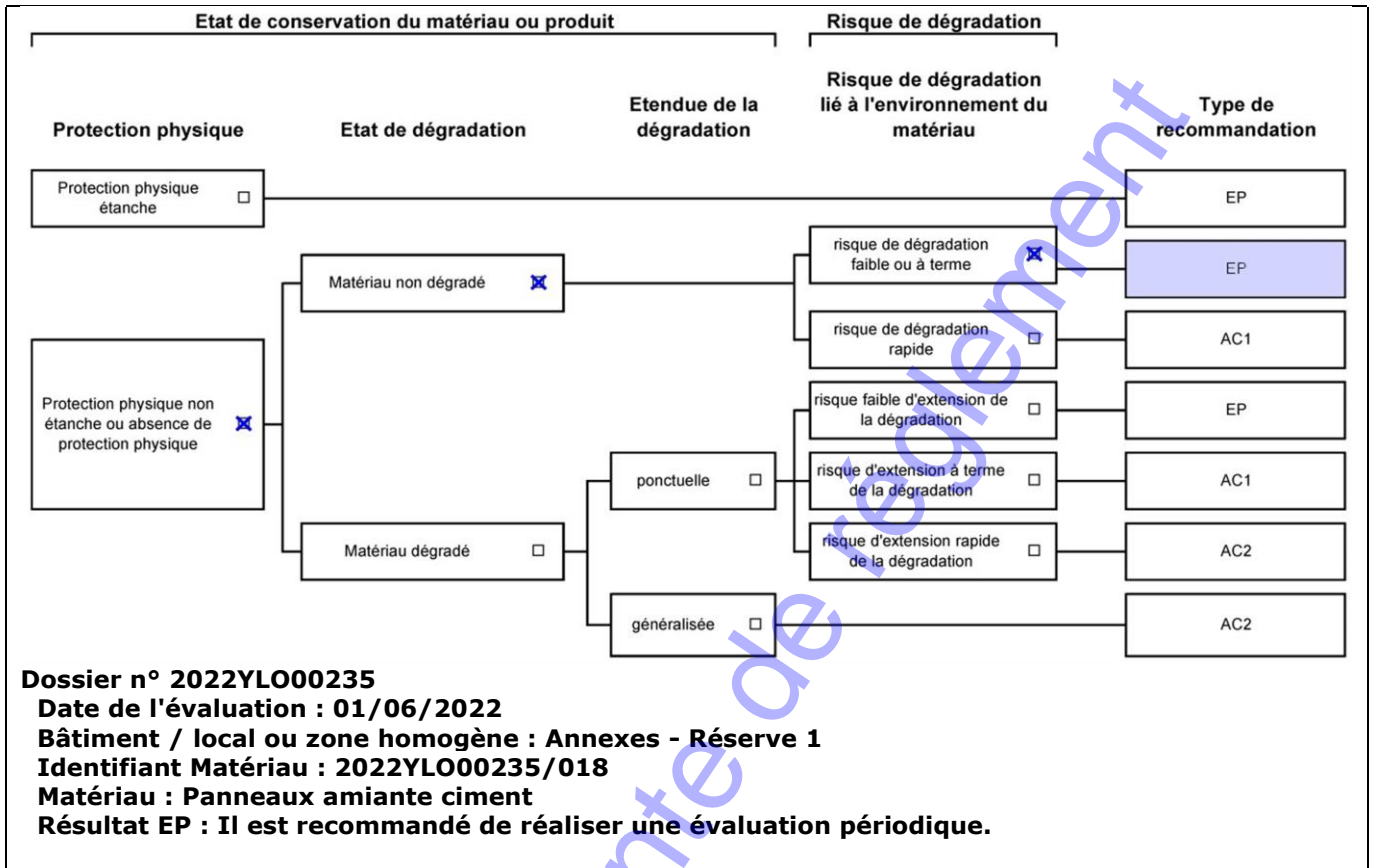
Etat de conservation du matériau ou produit

Risque de dégradation

Protection physique

Etat de dégradation

Etendue de la dégradation

Risque de dégradation lié à l'environnement du matériau

Type de recommandation

Protection physique étanche ☐

EP

Matériau non dégradé ☒

risque de dégradation faible ou à terme ☒

EP

risque de dégradation rapide ☐

AC1

Protection physique non étanche ou absence de protection physique ☒

risque faible d'extension de la dégradation ☐

EP

ponctuelle ☐

risque d'extension à terme de la dégradation ☐

AC1

Matériau dégradé ☐

risque d'extension rapide de la dégradation ☐

AC2

généralisée ☐

AC2

Dossier n° 2022YLO00235
Date de l'évaluation : 01/06/2022
Bâtiment / local ou zone homogène : Annexes - Réserve 1
Identifiant Matériau : 2022YLO00235/018
Matériau : Panneaux amiante ciment
Résultat EP : Il est recommandé de réaliser une évaluation périodique.

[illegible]nte de règlement